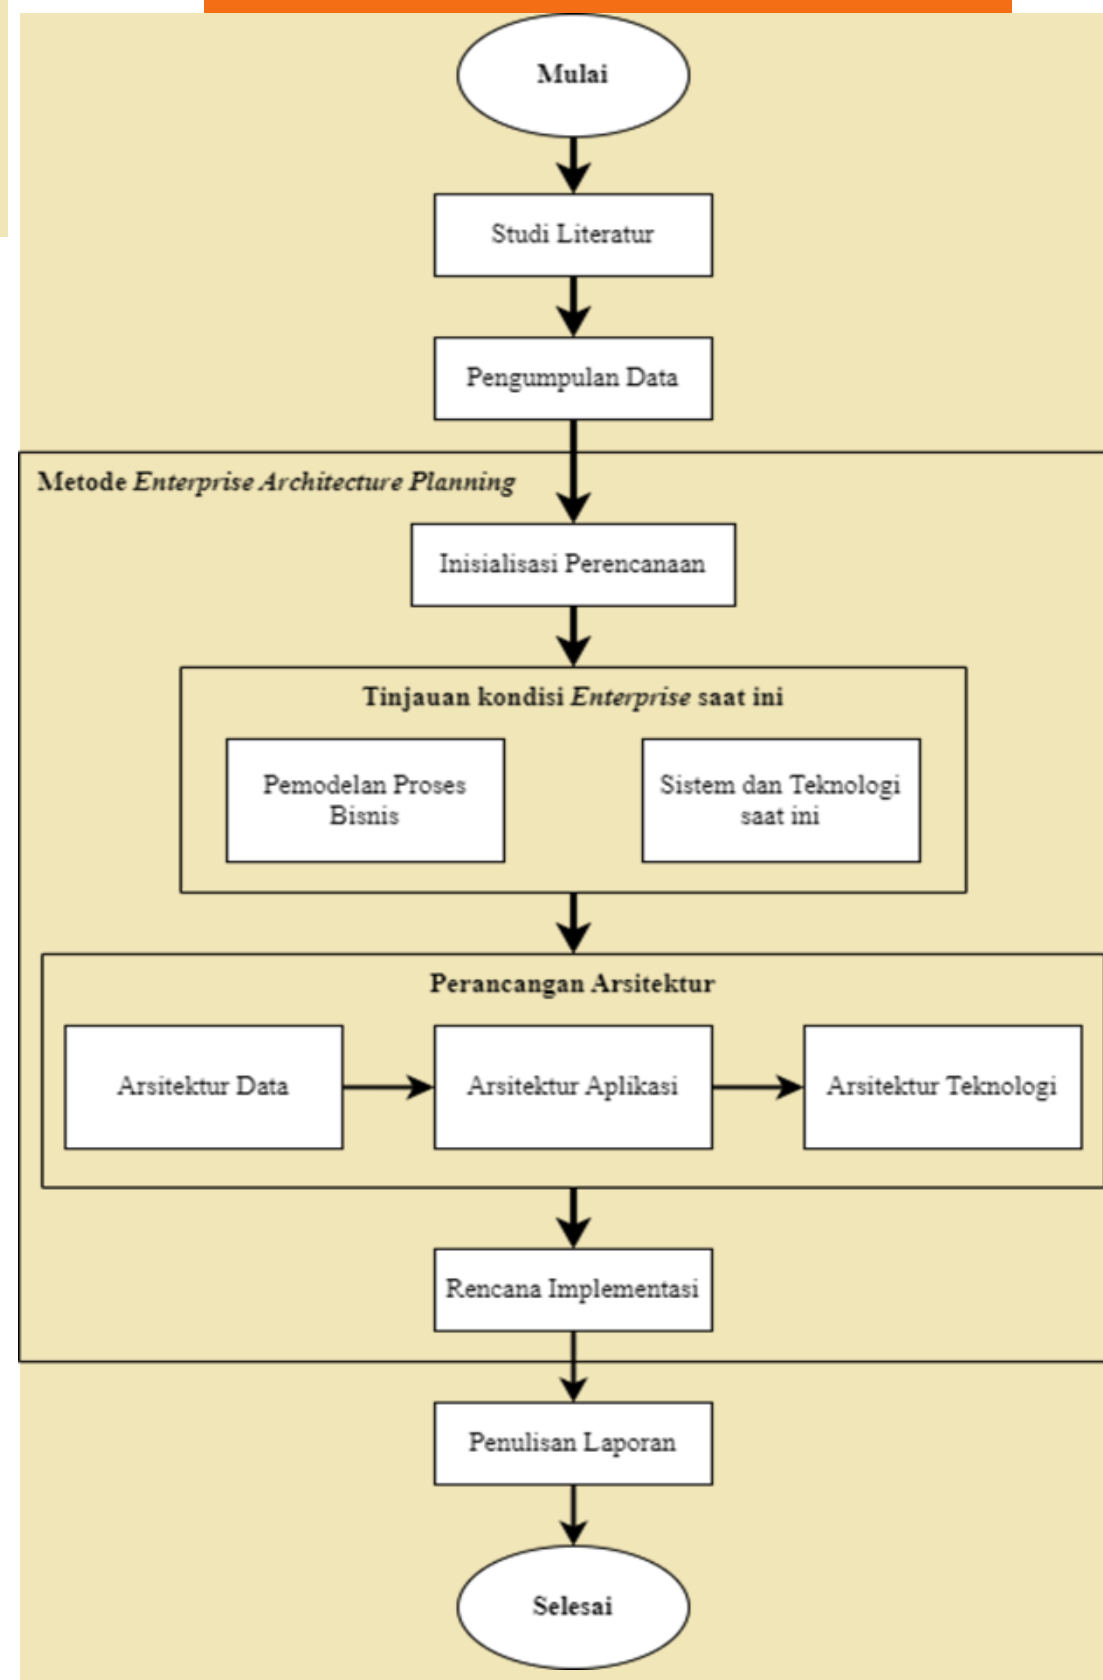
Mulai

Studi Literatur

Pengumpulan Data

Metode *Enterprise Architecture Planning*

Inisialisasi Perencanaan

Tinjauan kondisi *Enterprise* saat ini

Pemodelan Proses Bisnis

Sistem dan Teknologi saat ini

Perancangan Arsitektur

Arsitektur Data

Arsitektur Aplikasi

Arsitektur Teknologi

Rencana Implementasi

Penulisan Laporan

Selesai